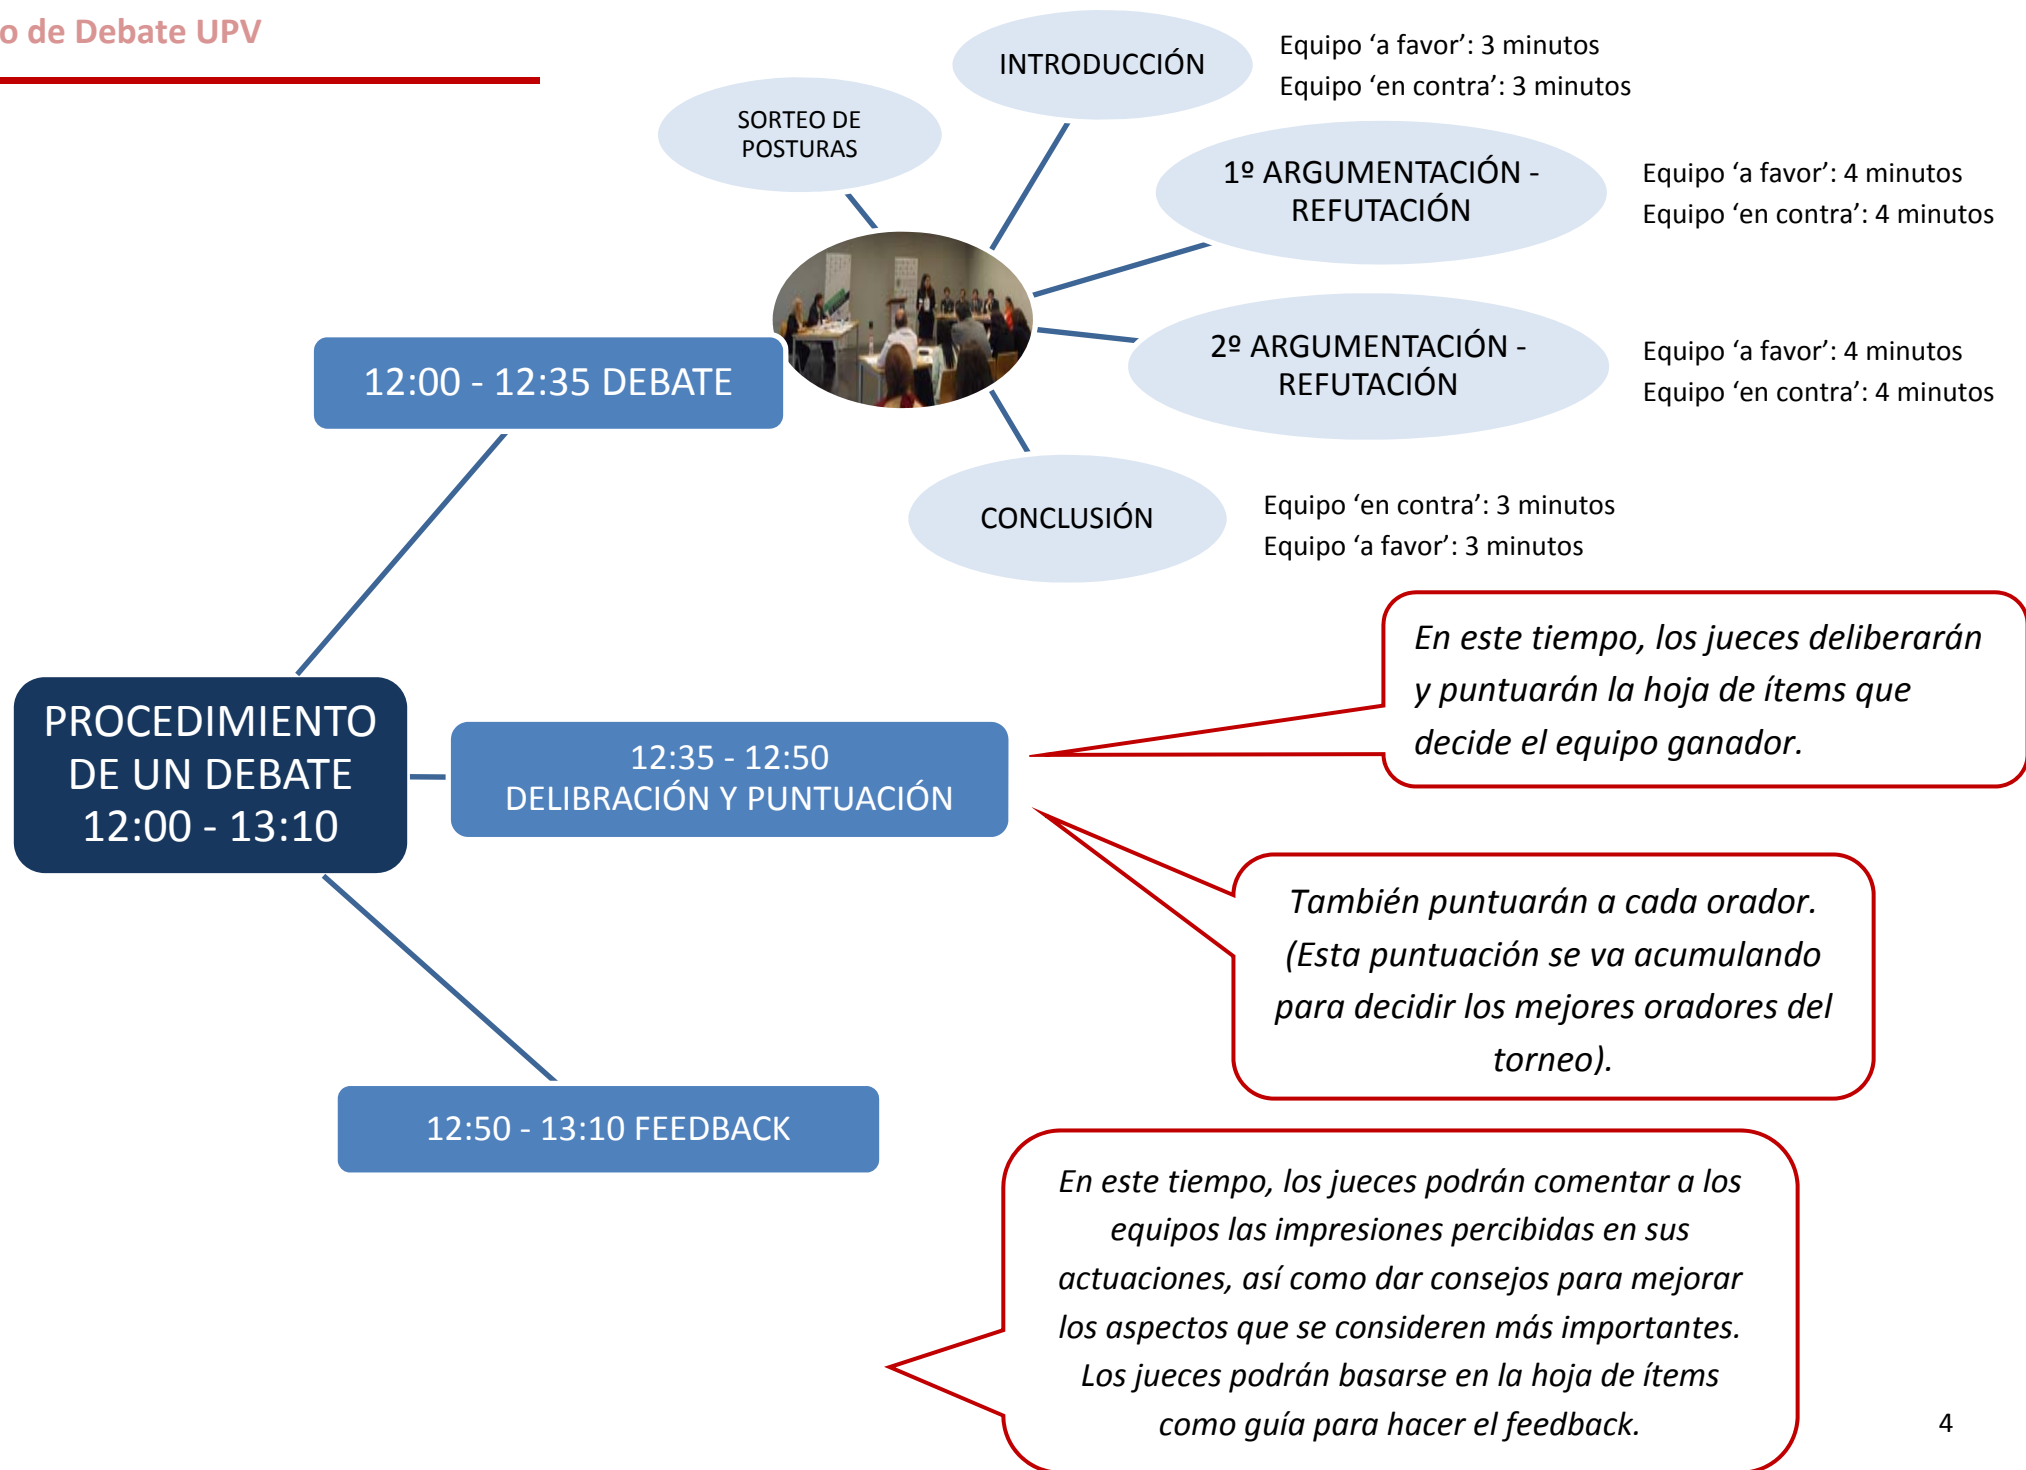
o de Debate UPV

SORTEO DE POSTURAS

INTRODUCCIÓN

Equipo 'a favor': 3 minutos
Equipo 'en contra': 3 minutos

1º ARGUMENTACIÓN - REFUTACIÓN

Equipo 'a favor': 4 minutos
Equipo 'en contra': 4 minutos

2º ARGUMENTACIÓN - REFUTACIÓN

Equipo 'a favor': 4 minutos
Equipo 'en contra': 4 minutos

CONCLUSIÓN

Equipo 'en contra': 3 minutos
Equipo 'a favor': 3 minutos

12:00 - 12:35 DEBATE

PROCEDIMIENTO DE UN DEBATE 12:00 - 13:10

12:35 - 12:50 DELIBRACIÓN Y PUNTUACIÓN

En este tiempo, los jueces deliberarán y puntuarán la hoja de ítems que decide el equipo ganador.

También puntuarán a cada orador. (Esta puntuación se va acumulando para decidir los mejores oradores del torneo).

12:50 - 13:10 FEEDBACK

En este tiempo, los jueces podrán comentar a los equipos las impresiones percibidas en sus actuaciones, así como dar consejos para mejorar los aspectos que se consideren más importantes. Los jueces podrán basarse en la hoja de ítems como guía para hacer el feedback.

4